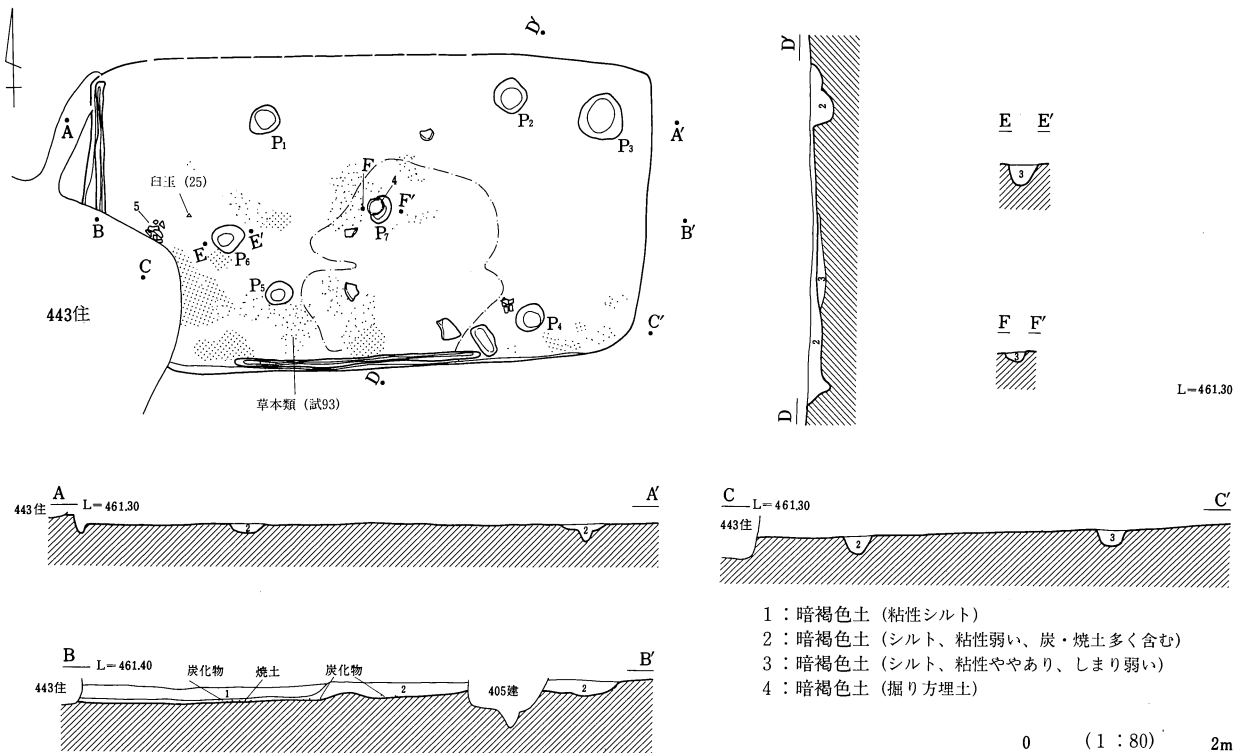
D'
A
P1
P2
P3
A'
臼玉 (25)
F
4
F'
5
B
E
E'
P6
P7
B'
C
P5
443住
P4
C'
D
草本類 (試93)

D'
2
3
2
D

E E'
3

F F'
3

L=461.30

A L=461.30
443住
2
2
A'

C L=461.30
443住
2
3
C'

1：暗褐色土 (粘性シルト)
2：暗褐色土 (シルト、粘性弱い、炭・焼土多く含む)
3：暗褐色土 (シルト、粘性ややあり、しまり弱い)
4：暗褐色土 (掘り方埋土)

B L=461.40
443住
炭化物
焼土
1
炭化物
2
405建
2
B'

0 (1：80) 2m